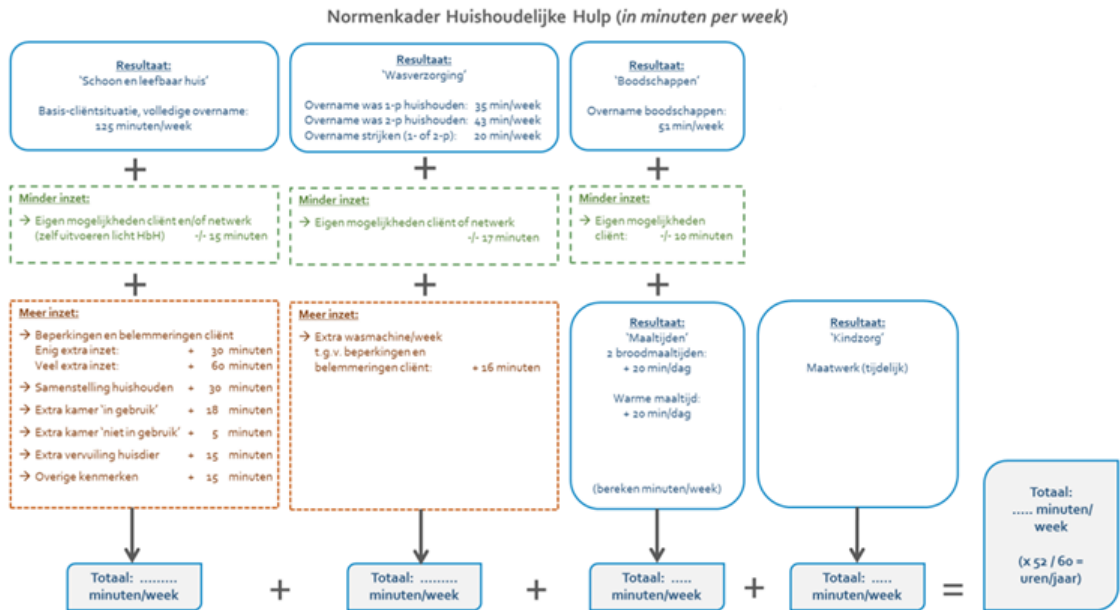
Normenkader Huishoudelijke Hulp (*in minuten per week*)

Resultaat:
'Schoon en leefbaar huis'

Basis-cliëntsituatie, volledige overname:
125 minuten/week

Resultaat:
'Wasverzorging'

Overname was 1-p huishouden: 35 min/week
Overname was 2-p huishouden: 43 min/week
Overname strijken (1- of 2-p): 20 min/week

Resultaat:
'Boodschappen'

Overname boodschappen:
51 min/week

+

+

+

Minder inzet:
→ Eigen mogelijkheden cliënt en/of netwerk (zelf uitvoeren licht HbH) -/- 15 minuten

Minder inzet:
→ Eigen mogelijkheden cliënt of netwerk -/- 17 minuten

Minder inzet:
→ Eigen mogelijkheden cliënt: -/- 10 minuten

+

+

+

Meer inzet:
→ Beperkingen en belemmeringen cliënt
Enig extra inzet: + 30 minuten
Veel extra inzet: + 60 minuten
→ Samenstelling huishouden + 30 minuten
→ Extra kamer 'in gebruik' + 18 minuten
→ Extra kamer 'niet in gebruik' + 5 minuten
→ Extra vervuiling huisdier + 15 minuten
→ Overige kenmerken + 15 minuten

Meer inzet:
→ Extra wasmachine/week t.g.v. beperkingen en belemmeringen cliënt: + 16 minuten

Resultaat:
'Maaltijden'
2 broodmaaltijden:
+ 20 min/dag

Warme maaltijd:
+ 20 min/dag

(bereken minuten/week)

Resultaat:
'Kindzorg'

Maatwerk (tijdelijk)

Totaal:
..... minuten/
week

(x 52 / 60 = uren/jaar)

Totaal: ......... minuten/week

+

Totaal: ......... minuten/week

+

Totaal: ..... minuten/week

+

Totaal: ..... minuten/week

=